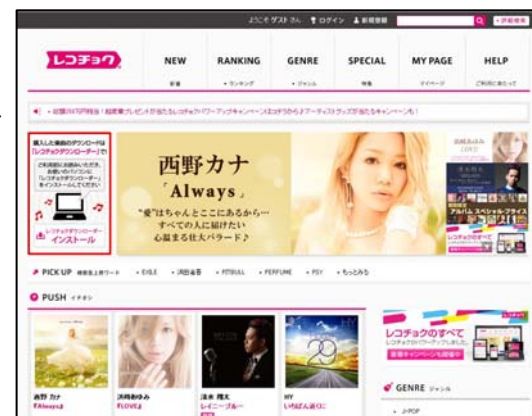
ようこそ ゲスト さん　ログイン　新規登録

レコチョク

NEW
新着

RANKING
ランキング

GENRE
ジャンル

SPECIAL
特集

MY PAGE
マイページ

HELP
ご利用にあたって

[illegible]

購入した楽曲のダウンロードは「レコチョクダウンローダー」で
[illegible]
レコチョクダウンローダー
インストール

西野カナ
「Always」
"愛"はちゃんとここにあるから…
すべての人に届けたい
心温まる壮大バラード♪

PICK UP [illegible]　EXILE　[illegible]　PITBULL　PERFUME　PSY　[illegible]

PUSH イチオシ

西野 カナ
『Always』

浜崎あゆみ
『LOVE』

清木 翔太
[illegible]

HY
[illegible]

レコチョクのすべて

GENRE ジャンル

J-POP